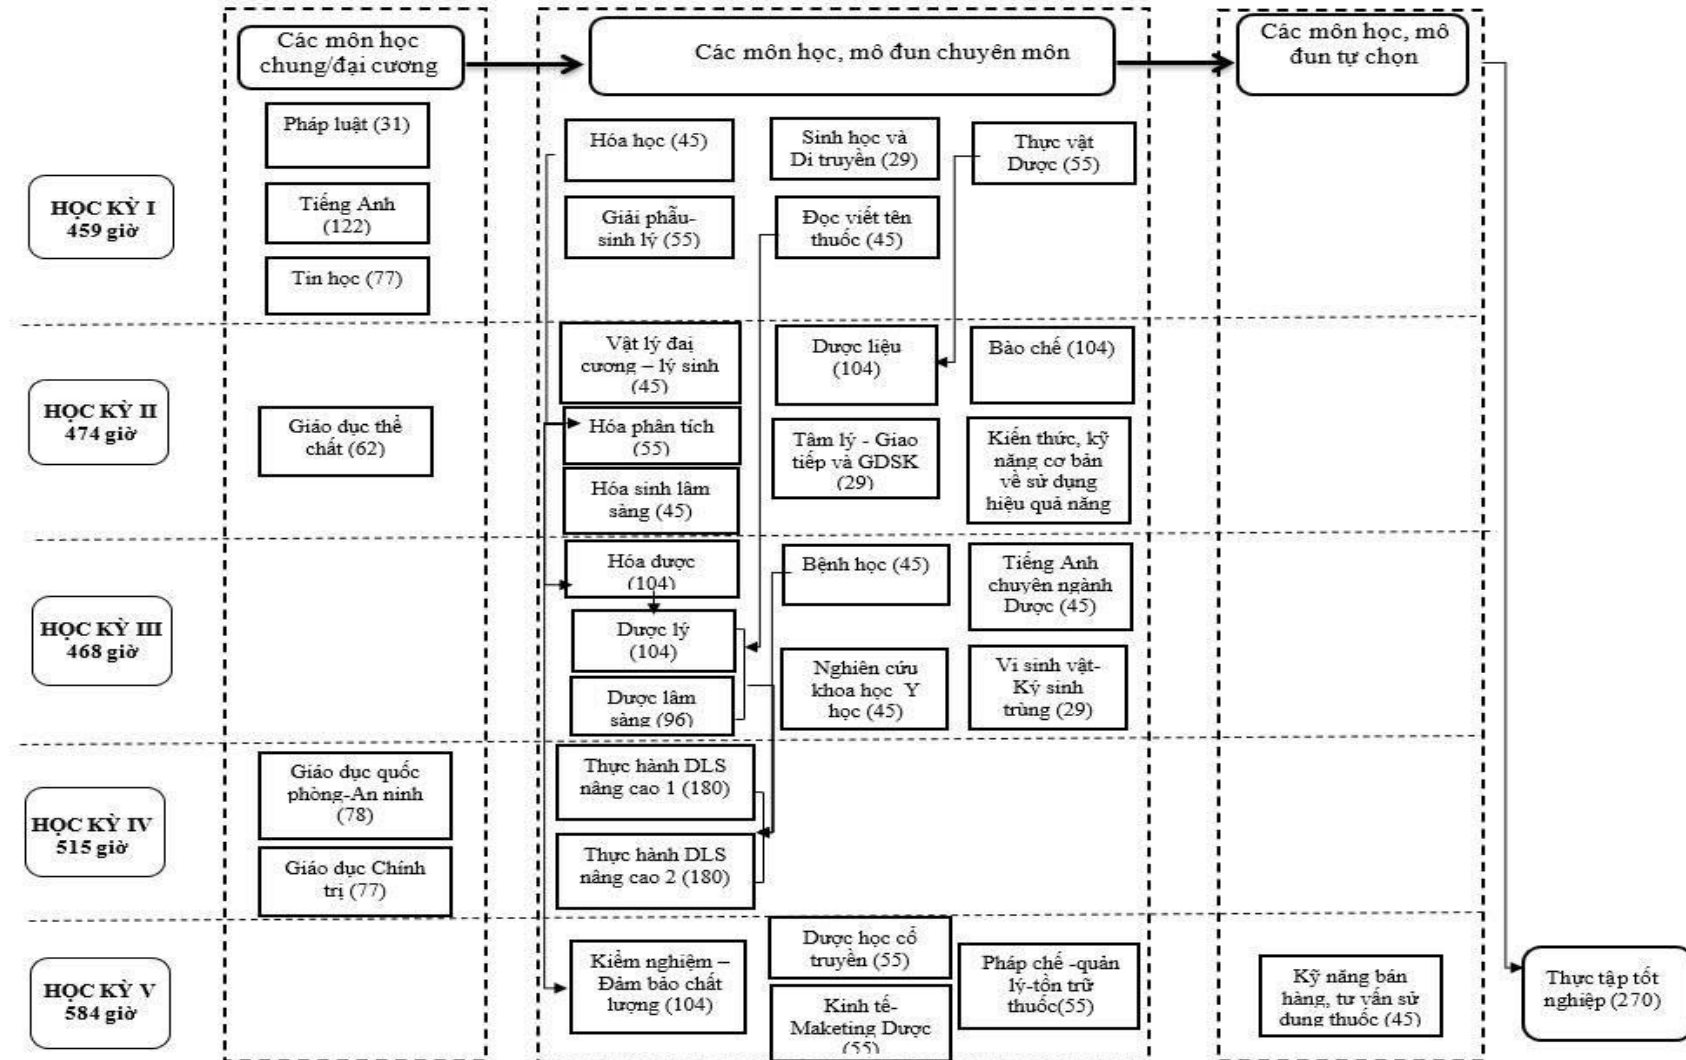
Các môn học chung/đại cương

Các môn học, mô đun chuyên môn

Các môn học, mô đun tự chọn

HỌC KỲ I
459 giờ

Pháp luật (31)

Tiếng Anh (122)

Tin học (77)

Hóa học (45)

Sinh học và Di truyền (29)

Thực vật Dược (55)

Giải phẫu-sinh lý (55)

Đọc viết tên thuốc (45)

HỌC KỲ II
474 giờ

Giáo dục thể chất (62)

Vật lý đại cương – lý sinh (45)

Dược liệu (104)

Bào chế (104)

Hóa phân tích (55)

Tâm lý - Giao tiếp và GDSK (29)

Kiến thức, kỹ năng cơ bản về sử dụng hiệu quả năng

Hóa sinh lâm sàng (45)

HỌC KỲ III
468 giờ

Hóa dược (104)

Bệnh học (45)

Tiếng Anh chuyên ngành Dược (45)

Dược lý (104)

Nghiên cứu khoa học Y học (45)

Vi sinh vật-Ký sinh trùng (29)

Dược lâm sàng (96)

HỌC KỲ IV
515 giờ

Giáo dục quốc phòng-An ninh (78)

Thực hành DLS nâng cao 1 (180)

Giáo dục Chính trị (77)

Thực hành DLS nâng cao 2 (180)

HỌC KỲ V
584 giờ

Kiểm nghiệm – Đảm bảo chất lượng (104)

Dược học cổ truyền (55)

Pháp chế -quản lý-tồn trữ thuốc(55)

Kinh tế-Maketing Dược (55)

Kỹ năng bán hàng, tư vấn sử dụng thuốc (45)

Thực tập tốt nghiệp (270)